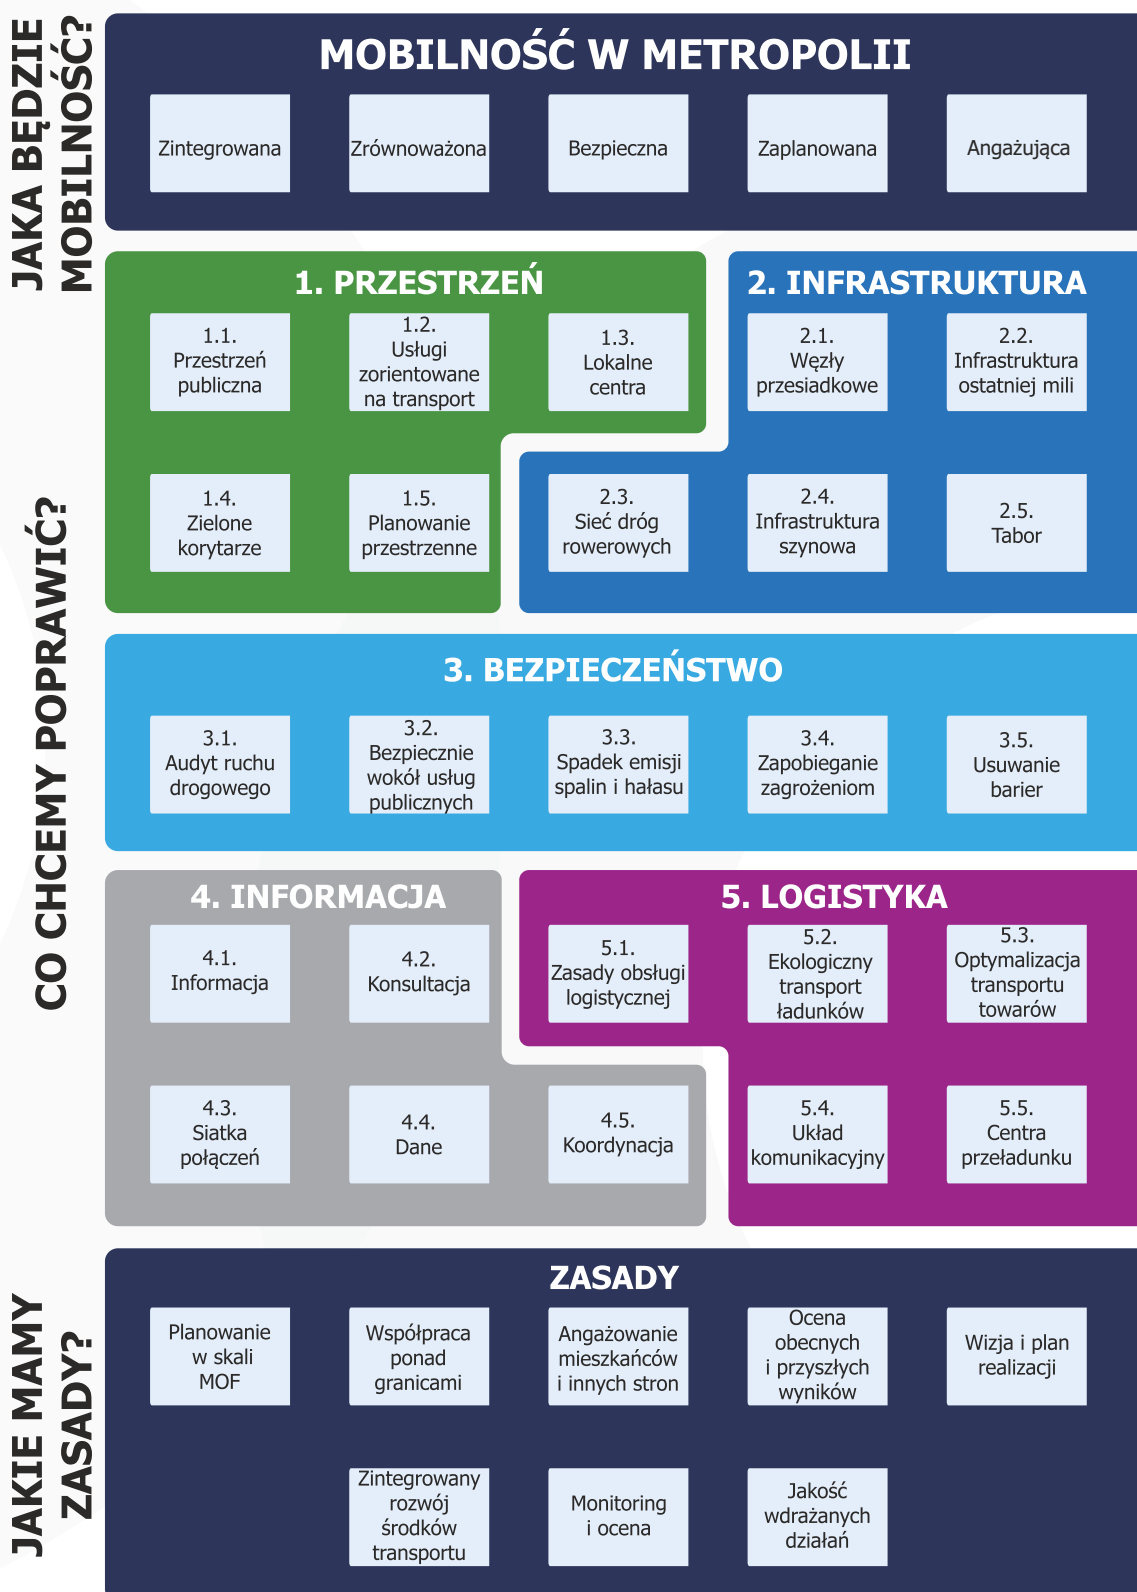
JAKA BĘDZIE MOBILNOŚĆ?

MOBILNOŚĆ W METROPOLII

Zintegrowana

Zrównoważona

Bezpieczna

Zaplanowana

Angażująca

CO CHCEMY POPRAWIĆ?

1. PRZESTRZEŃ

1.1. Przestrzeń publiczna

1.2. Usługi zorientowane na transport

1.3. Lokalne centra

1.4. Zielone korytarze

1.5. Planowanie przestrzenne

2. INFRASTRUKTURA

2.1. Węzły przesiadkowe

2.2. Infrastruktura ostatniej mili

2.3. Sieć dróg rowerowych

2.4. Infrastruktura szynowa

2.5. Tabor

3. BEZPIECZEŃSTWO

3.1. Audyt ruchu drogowego

3.2. Bezpiecznie wokół usług publicznych

3.3. Spadek emisji spalin i hałasu

3.4. Zapobieganie zagrożeniom

3.5. Usuwanie barier

4. INFORMACJA

4.1. Informacja

4.2. Konsultacja

4.3. Siatka połączeń

4.4. Dane

4.5. Koordynacja

5. LOGISTYKA

5.1. Zasady obsługi logistycznej

5.2. Ekologiczny transport ładunków

5.3. Optymalizacja transportu towarów

5.4. Układ komunikacyjny

5.5. Centra przeładunku

JAKIE MAMY ZASADY?

ZASADY

Planowanie w skali MOF

Współpraca ponad granicami

Angażowanie mieszkańców i innych stron

Ocena obecnych i przyszłych wyników

Wizja i plan realizacji

Zintegrowany rozwój środków transportu

Monitoring i ocena

Jakość wdrażanych działań